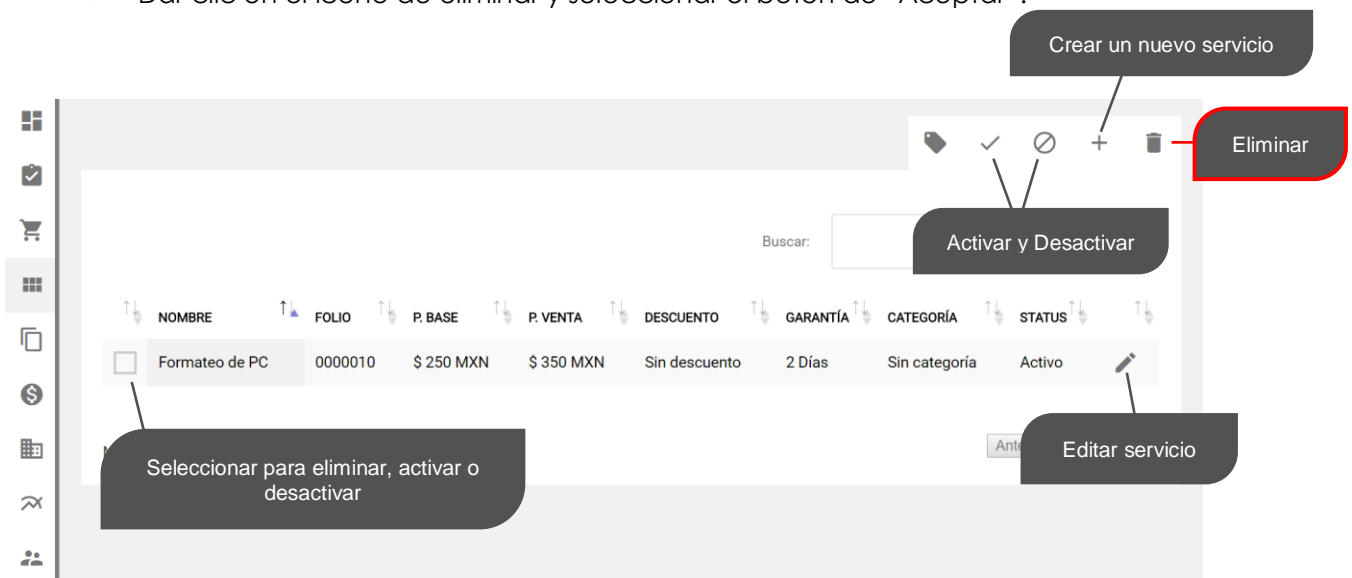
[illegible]

Crear un nuevo servicio

Eliminar

Buscar:

Activar y Desactivar

| NOMBRE | FOLIO | P. BASE | P. VENTA | DESCUENTO | GARANTÍA | CATEGORÍA | STATUS |
|---|---|---|---|---|---|---|---|
| Formateo de PC | 0000010 | $ 250 MXN | $ 350 MXN | Sin descuento | 2 Días | Sin categoría | Activo |

Ant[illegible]

Editar servicio

Seleccionar para eliminar, activar o desactivar